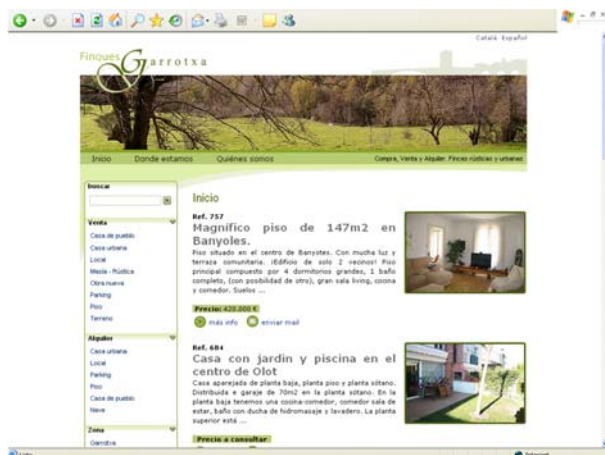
Català Español

Finques Garrotxa

Inicio Donde estamos Quiénes somos

Compra, Venta y Alquiler. Fincas rústicas y urbanas

buscar

Venta
Casa de pueblo
Casa urbana
Local
Masía - Rústica
Obra nueva
Parking
Piso
Terreno

Alquiler
Casa urbana
Local
Parking
Piso
Casa de pueblo
Nave

Zona
Garrotxa

Inicio

Ref. 757
Magnífico piso de 147m2 en Banyoles.
Piso situado en el centro de Banyoles. Con mucha luz y terraza comunitaria. (Edificio de solo 2 vecinos) Piso principal compuesto por 4 dormitorios grandes, 1 baño completo, (con posibilidad de otro), gran sala living, cocina y comedor. Suelos ...

Precio: 420.000 €
más info enviar mail

Ref. 684
Casa con jardín y piscina en el centro de Olot
Casa apareada de planta baja, planta piso y planta sótano. Distribuida a garaje de 70m2 en la planta sótano. En la planta baja tenemos una cocina-comedor, comedor sala de estar, baño con ducha de hidromasaje y lavadero. La planta superior está ...

Precio a consultar

Listo
Internet